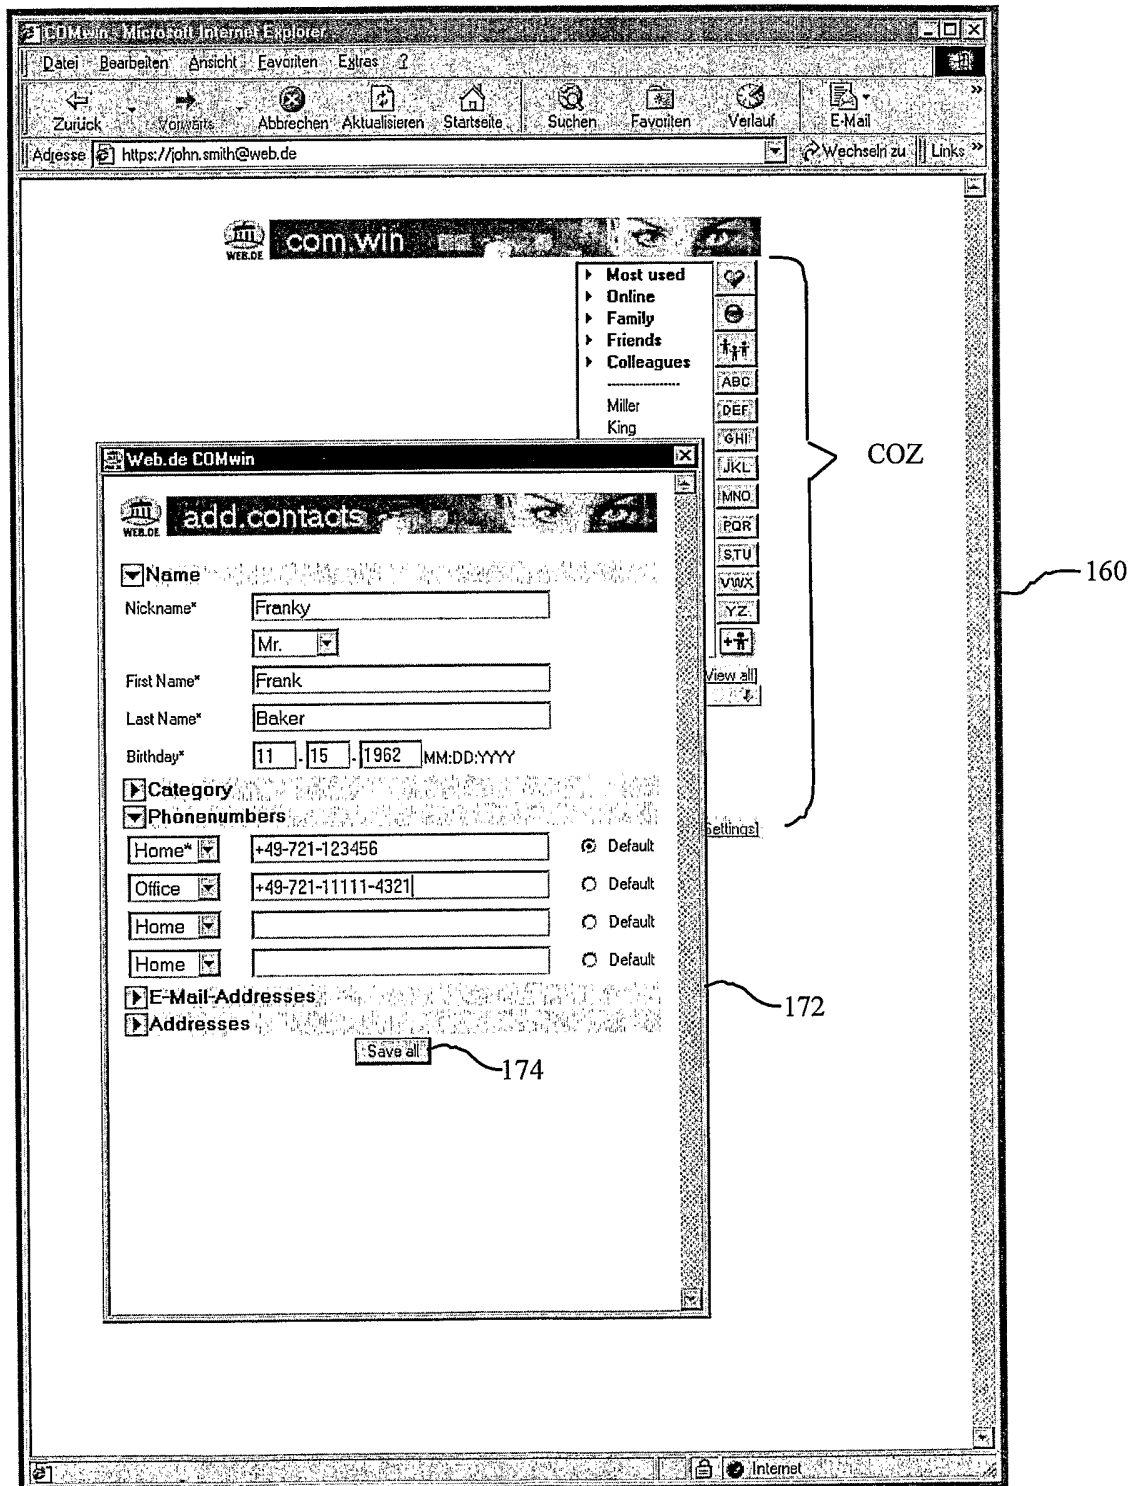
COMwin - Microsoft Internet Explorer

Datei Bearbeiten Ansicht Favoriten Extras ?

Zurück Vorwärts Abbrechen Aktualisieren Startseite Suchen Favoriten Verlauf E-Mail

Adresse https://john.smith@web.de Wechseln zu Links

WEB.DE com.win

Most used
Online
Family
Friends
Colleagues

Miller
King

ABC
DEF
GHI
JKL
MNO
PQR
STU
VWX
YZ

View all]

Settings]

COZ

160

Web.de COMwin

WEB.DE add.contacts

Name
Nickname* Franky
Mr.
First Name* Frank
Last Name* Baker
Birthday* 11 . 15 . 1962 MM:DD:YYYY

Category

Phonenumbers
Home* +49-721-123456 Default
Office +49-721-11111-4321 Default
Home Default
Home Default

E-Mail-Addresses

Addresses

Save all

172

174

Internet